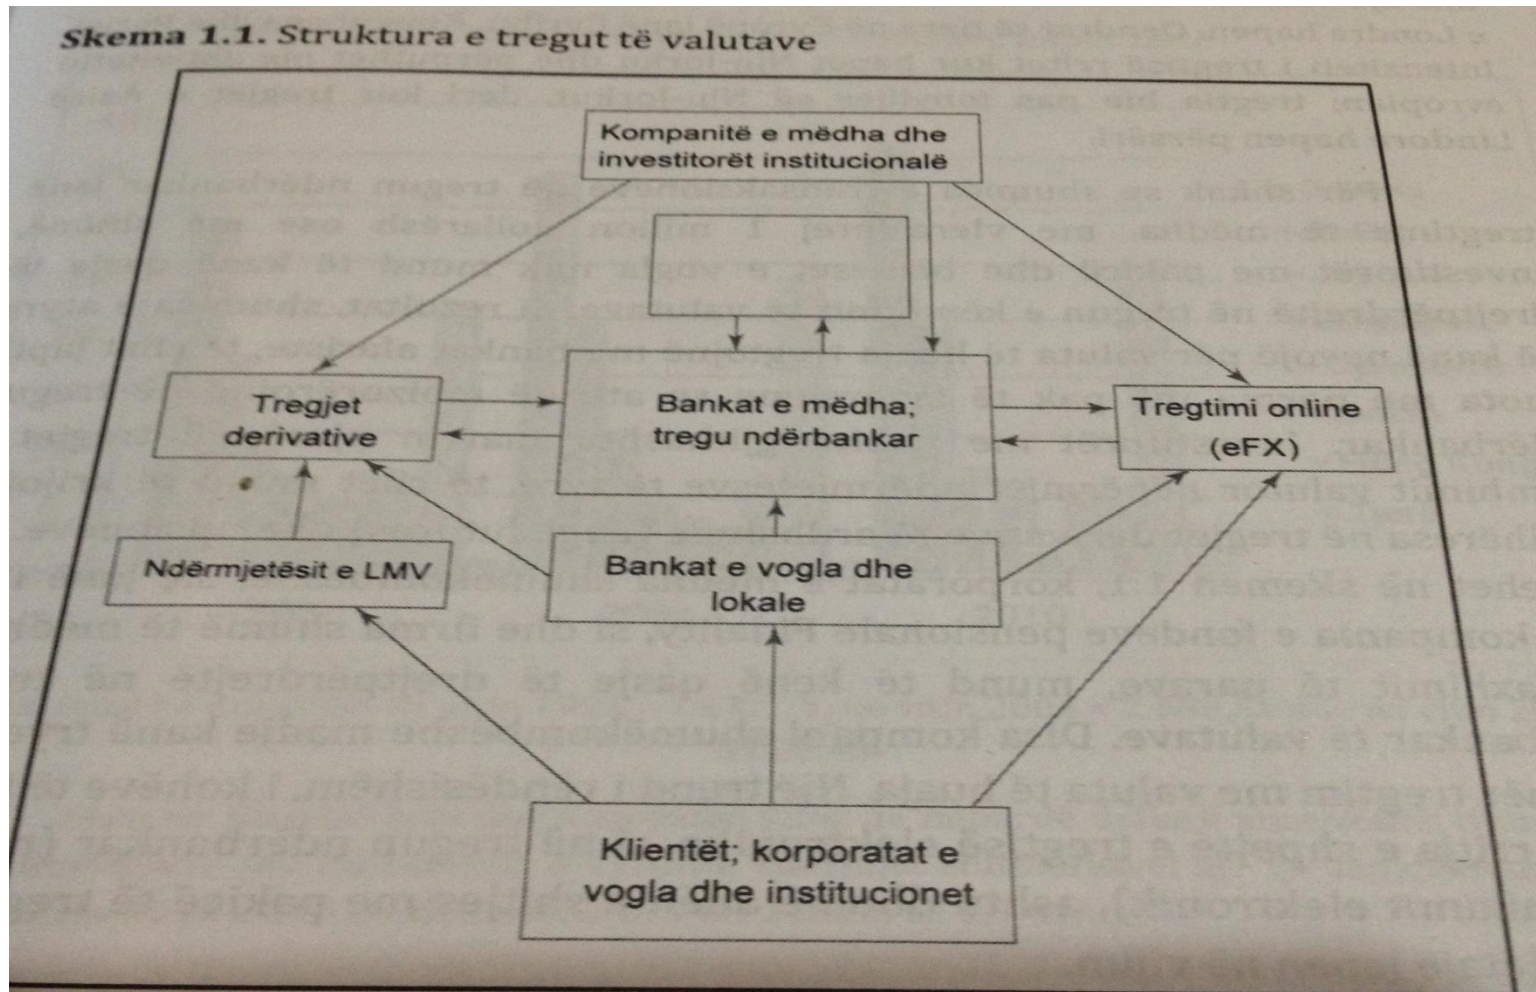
Skema 1.1. Struktura e tregut të valutave

Kompanitë e mëdha dhe investitorët institucionalë

Tregjet derivative

Bankat e mëdha; tregu ndërbankar

Tregtimi online (eFX)

Ndërmjetësit e LMV

Bankat e vogla dhe lokale

Klientët; korporatat e vogla dhe institucionet